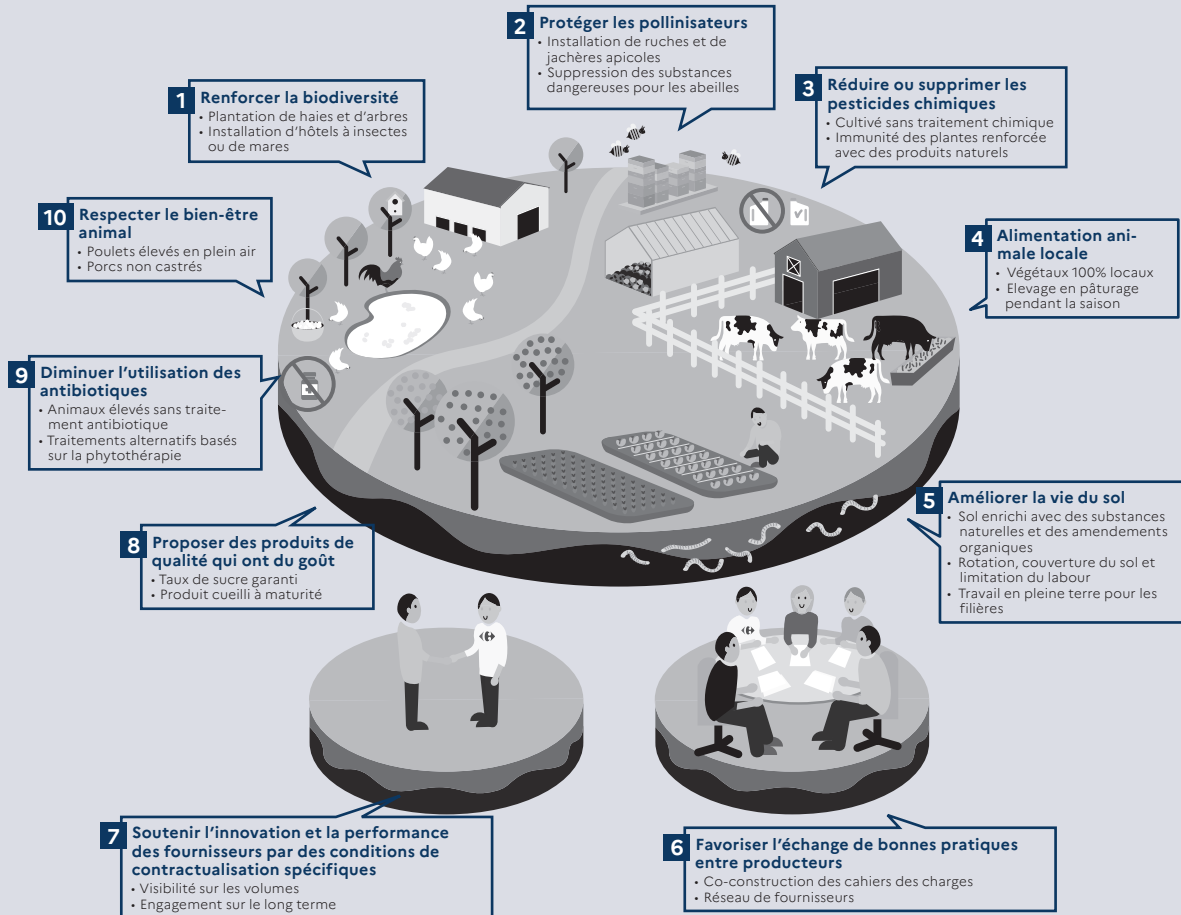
2 Protéger les pollinisateurs
• Installation de ruches et de jachères apicoles
• Suppression des substances dangereuses pour les abeilles

1 Renforcer la biodiversité
• Plantation de haies et d'arbres
• Installation d'hôtels à insectes ou de mares

3 Réduire ou supprimer les pesticides chimiques
• Cultivé sans traitement chimique
• Immunité des plantes renforcée avec des produits naturels

10 Respecter le bien-être animal
• Poulets élevés en plein air
• Porcs non castrés

4 Alimentation animale locale
• Végétaux 100% locaux
• Elevage en pâturage pendant la saison

9 Diminuer l'utilisation des antibiotiques
• Animaux élevés sans traitement antibiotique
• Traitements alternatifs basés sur la phytothérapie

5 Améliorer la vie du sol
• Sol enrichi avec des substances naturelles et des amendements organiques
• Rotation, couverture du sol et limitation du labour
• Travail en pleine terre pour les filières

8 Proposer des produits de qualité qui ont du goût
• Taux de sucre garanti
• Produit cueilli à maturité

7 Soutenir l'innovation et la performance des fournisseurs par des conditions de contractualisation spécifiques
• Visibilité sur les volumes
• Engagement sur le long terme

6 Favoriser l'échange de bonnes pratiques entre producteurs
• Co-construction des cahiers des charges
• Réseau de fournisseurs